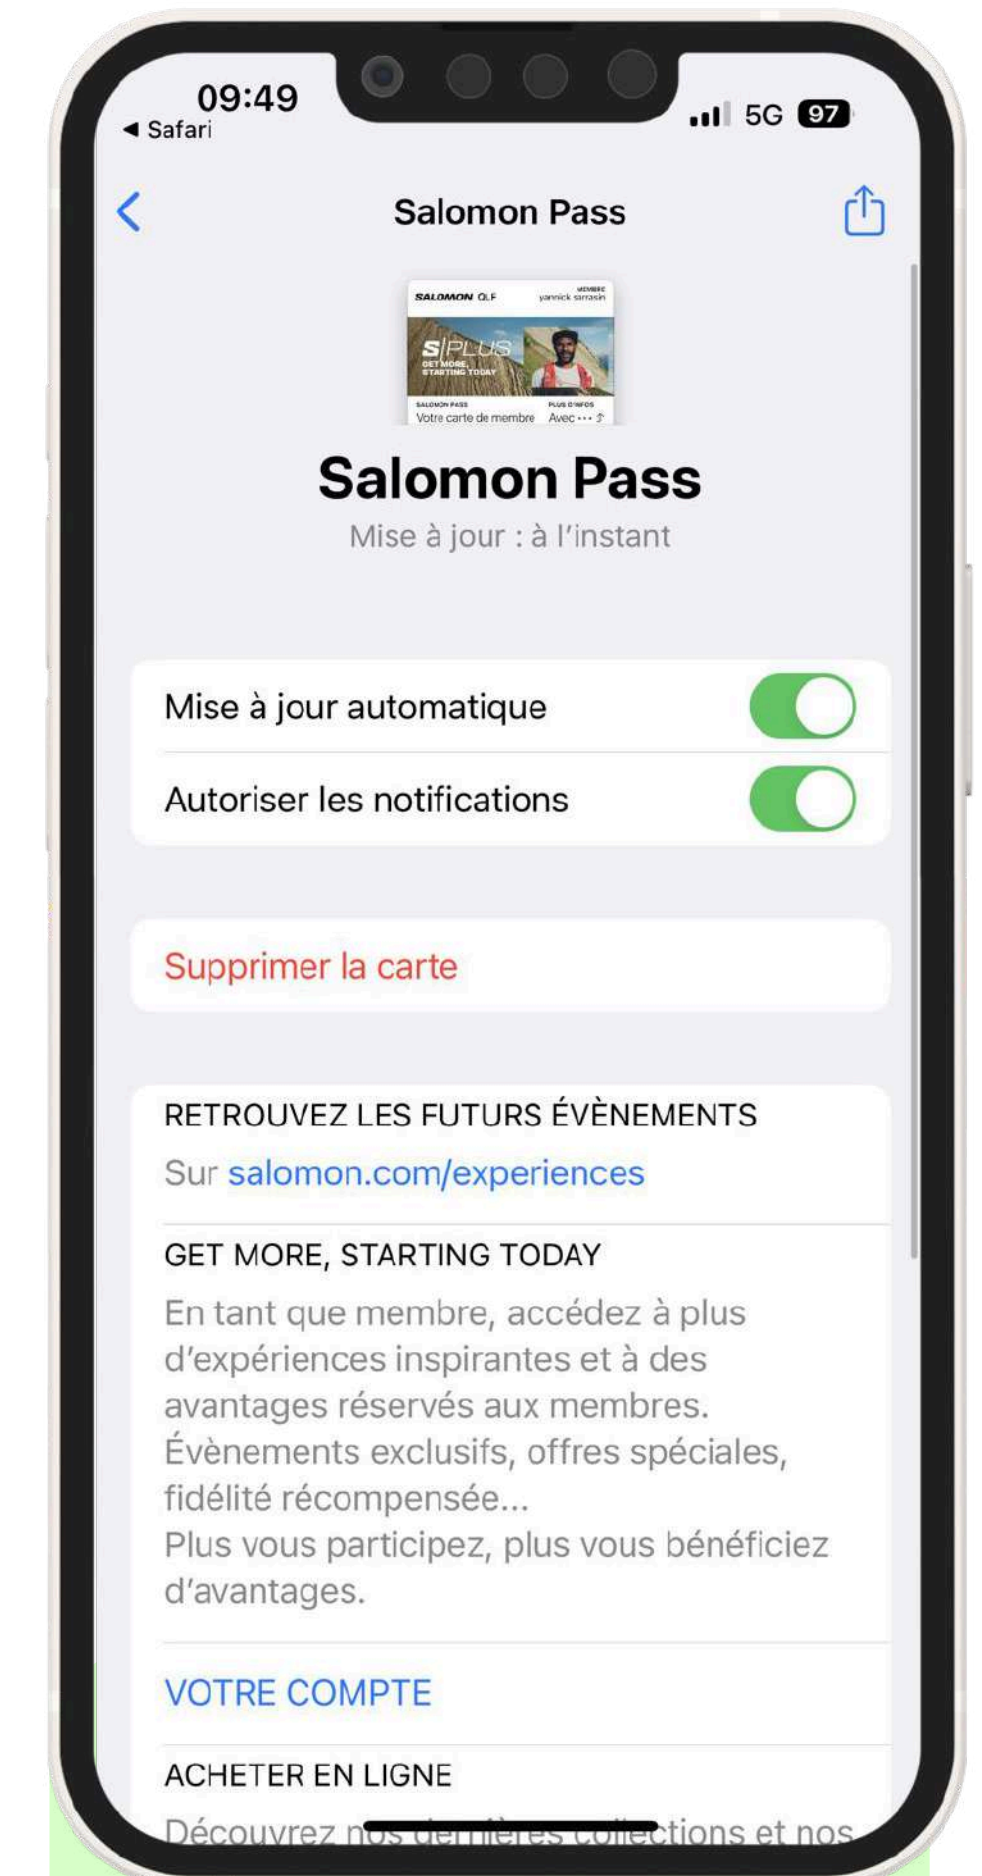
09:49
◀ Safari
5G 97

Salomon Pass

SALOMON QLF
MEMBRE
yannick sarrasin
S/PLUS
GET MORE, STARTING TODAY
SALOMON PASS
Votre carte de membre
PLUS D'INFOS
Avec ···

Salomon Pass
Mise à jour : à l'instant

Mise à jour automatique
Autoriser les notifications

Supprimer la carte

RETROUVEZ LES FUTURS ÉVÈNEMENTS
Sur salomon.com/experiences

GET MORE, STARTING TODAY
En tant que membre, accédez à plus d'expériences inspirantes et à des avantages réservés aux membres.
Évènements exclusifs, offres spéciales, fidélité récompensée...
Plus vous participez, plus vous bénéficiez d'avantages.

VOTRE COMPTE

ACHETER EN LIGNE
Découvrez nos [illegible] collections et nos